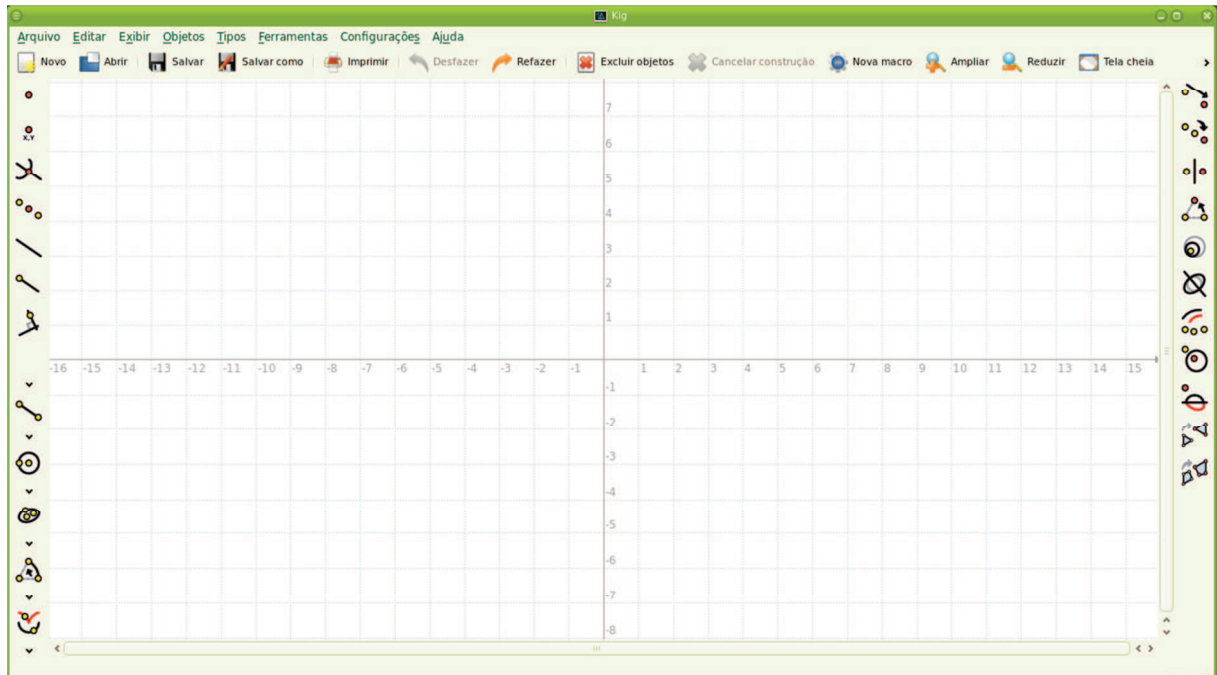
Kig

Arquivo Editar Exibir Objetos Tipos Ferramentas Configurações Ajuda

Novo Abrir Salvar Salvar como Imprimir Desfazer Refazer Excluir objetos Cancelar construção Nova macro Ampliar Reduzir Tela cheia

X,Y

7
6
5
4
3
2
1
-16 -15 -14 -13 -12 -11 -10 -9 -8 -7 -6 -5 -4 -3 -2 -1 1 2 3 4 5 6 7 8 9 10 11 12 13 14 15
-1
-2
-3
-4
-5
-6
-7
-8